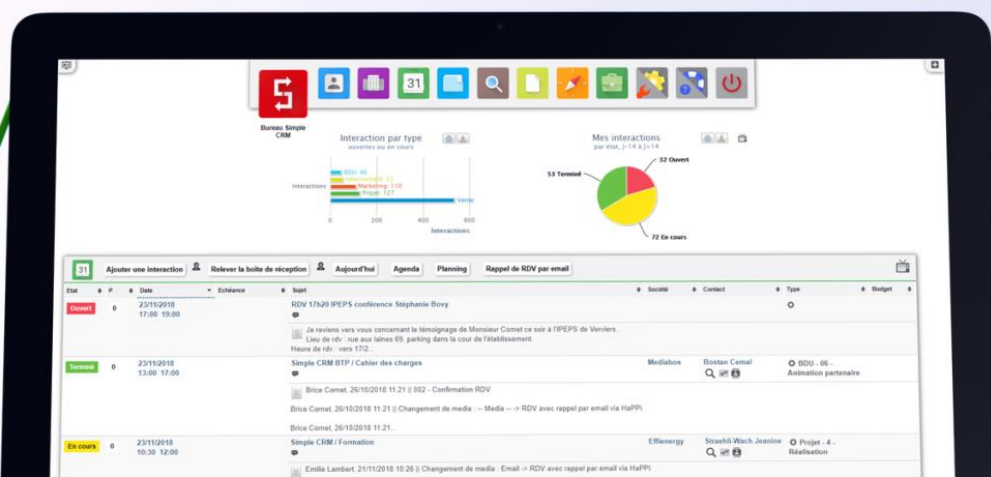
31

Bureau Simple CRM

Interaction par type
ouvertes ou en cours

Interactions

BDU: 46
Administratif: 32
Marketing: 118
Projet: 127
Vente

0 200 400 600
Interactions

Mes interactions
par état, J-14 à J+14

53 Terminé
52 Ouvert
72 En cours

31 Ajouter une interaction Relever la boîte de réception Aujourd'hui Agenda Planning Rappel de RDV par email

| Etat | P | Date | Echéance | Sujet | Société | Contact | Type | Budget |
|---|---|---|---|---|---|---|---|---|
| Ouvert | 0 | 23/11/2018 17:00 19:00 | | RDV 17h20 IPEPS conférence Stéphanie Bovy<br>Je reviens vers vous concernant le témoignage de Monsieur Cornet ce soir à l'IPEPS de Verviers. Lieu de rdv : rue aux laines 69, parking dans la cour de l'établissement. Heure de rdv : vers 17/2... | | | | |
| Terminé | 0 | 23/11/2018 13:00 17:00 | | Simple CRM BTP / Cahier des charges<br>Brice Cornet, 26/10/2018 11:21 \|\| 002 - Confirmation RDV<br>Brice Cornet, 26/10/2018 11:21 \|\| Changement de media : -- Media -- -> RDV avec rappel par email via HaPPi<br>Brice Cornet, 26/10/2018 11:21... | Mediabos | Bostan Cemal | BDU - 06 - Animation partenaire | |
| En cours | 0 | 23/11/2018 10:30 12:00 | | Simple CRM / Formation<br>Emilie Lambert, 21/11/2018 10:26 \|\| Changement de media : Email -> RDV avec rappel par email via HaPPi | Effienergy | Straehli-Wach Jeanine | Projet - 4 - Réalisation | |